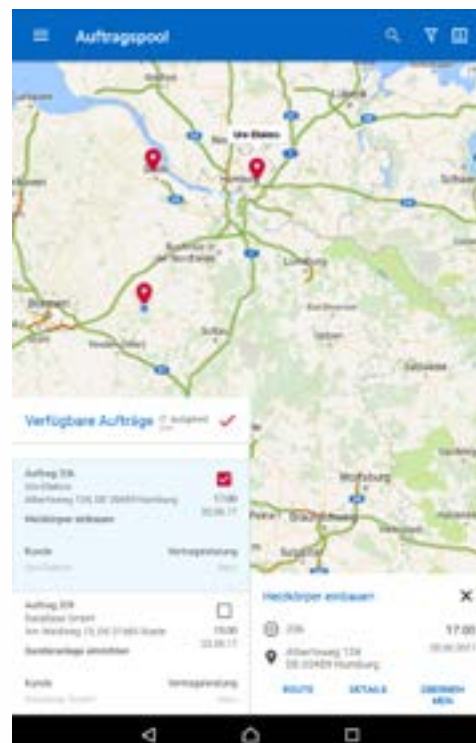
Auftragspool

Uni-Elektro

Verfügbare Aufträge

Auftrag 336
Uni-Elektro
Albertsweg 134, DE 20459 Hamburg
17:00
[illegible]
Heizkörper einbauen

Kunde
Vertragsleistung

Auftrag 339
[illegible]
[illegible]
19:00
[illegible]
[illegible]

Kunde
Vertragsleistung

Heizkörper einbauen
336
17:00
Albertsweg 134
DE 20459 Hamburg
ROUTE
DETAILS
ÜBERNEHMEN